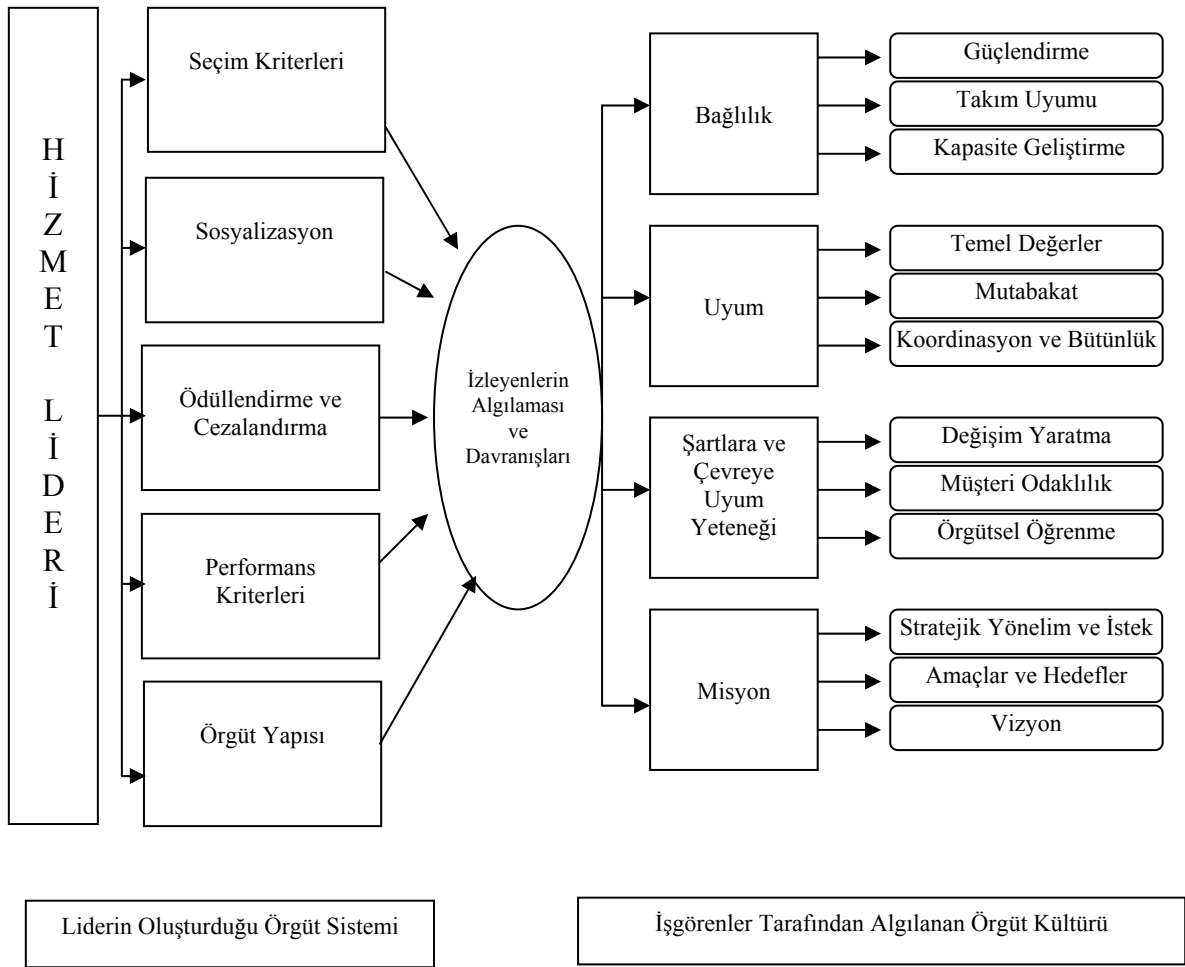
H
İ
Z
M
E
T

L
İ
D
E
R
İ

Seçim Kriterleri

Sosyalizasyon

Ödüllendirme ve Cezalandırma

Performans Kriterleri

Örgüt Yapısı

İzleyenlerin Algılaması ve Davranışları

Bağlılık

Güçlendirme

Takım Uyumu

Kapasite Geliştirme

Uyum

Temel Değerler

Mutabakat

Koordinasyon ve Bütünlük

Şartlara ve Çevreye Uyum Yeteneği

Değişim Yaratma

Müşteri Odaklılık

Örgütsel Öğrenme

Misyon

Stratejik Yönelim ve İstek

Amaçlar ve Hedefler

Vizyon

Liderin Oluşturduğu Örgüt Sistemi

İşgörenler Tarafından Algılanan Örgüt Kültürü